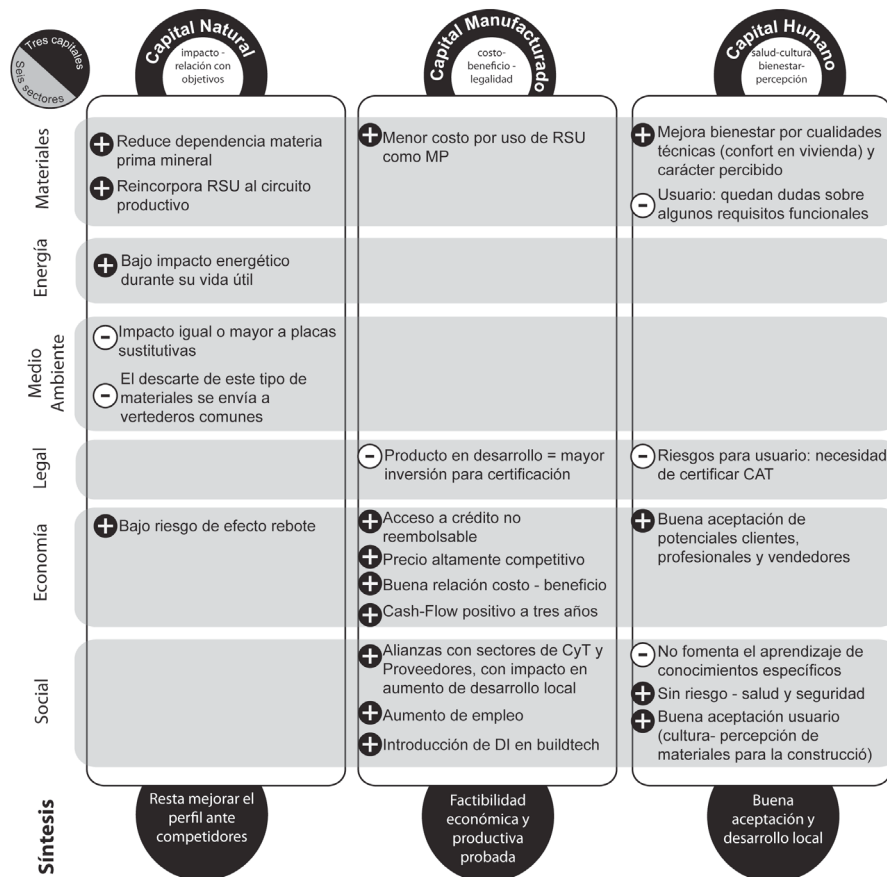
Tres capitales
Seis sectores

| | Capital Natural impacto - relación con objetivos | Capital Manufacturado costo-beneficio - legalidad | Capital Humano salud-cultura bienestar-percepción |
|---|---|---|---|
| Materiales | + Reduce dependencia materia prima mineral + Reincorpora RSU al circuito productivo | + Menor costo por uso de RSU como MP | + Mejora bienestar por cualidades técnicas (confort en vivienda) y carácter percibido - Usuario: quedan dudas sobre algunos requisitos funcionales |
| Energía | + Bajo impacto energético durante su vida útil | | |
| Medio Ambiente | - Impacto igual o mayor a placas sustitutivas - El descarte de este tipo de materiales se envía a vertederos comunes | | |
| Legal | | - Producto en desarrollo = mayor inversión para certificación | - Riesgos para usuario: necesidad de certificar CAT |
| Economía | + Bajo riesgo de efecto rebote | + Acceso a crédito no reembolsable + Precio altamente competitivo + Buena relación costo - beneficio + Cash-Flow positivo a tres años | + Buena aceptación de potenciales clientes, profesionales y vendedores |
| Social | | + Alianzas con sectores de CyT y Proveedores, con impacto en aumento de desarrollo local + Aumento de empleo + Introducción de DI en buildtech | - No fomenta el aprendizaje de conocimientos específicos + Sin riesgo - salud y seguridad + Buena aceptación usuario (cultura- percepción de materiales para la construcció) |
| Síntesis | Resta mejorar el perfil ante competidores | Factibilidad económica y productiva probada | Buena aceptación y desarrollo local |